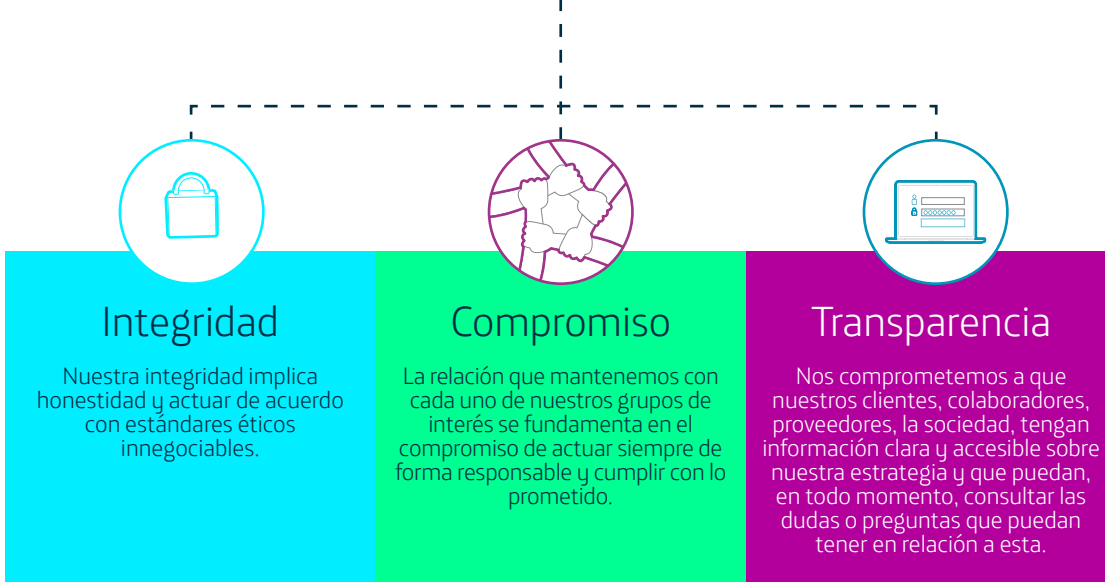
Integridad

Nuestra integridad implica honestidad y actuar de acuerdo con estándares éticos innegociables.

Compromiso

La relación que mantenemos con cada uno de nuestros grupos de interés se fundamenta en el compromiso de actuar siempre de forma responsable y cumplir con lo prometido.

Transparencia

Nos comprometemos a que nuestros clientes, colaboradores, proveedores, la sociedad, tengan información clara y accesible sobre nuestra estrategia y que puedan, en todo momento, consultar las dudas o preguntas que puedan tener en relación a esta.